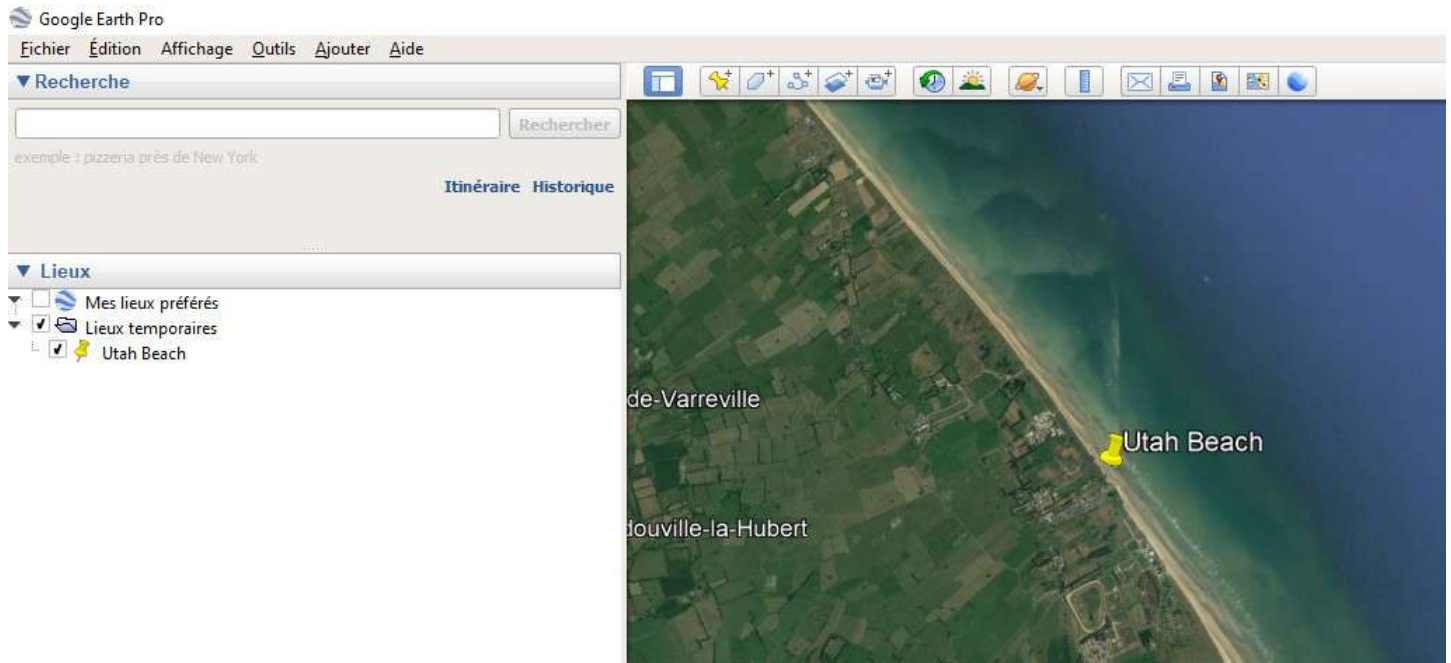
Google Earth Pro

Fichier Édition Affichage Outils Ajouter Aide

▼ Recherche

Rechercher

exemple : pizzeria près de New York

Itinéraire Historique

▼ Lieux

Mes lieux préférés

Lieux temporaires

Utah Beach

de-Varreville

Utah Beach

douville-la-Hubert